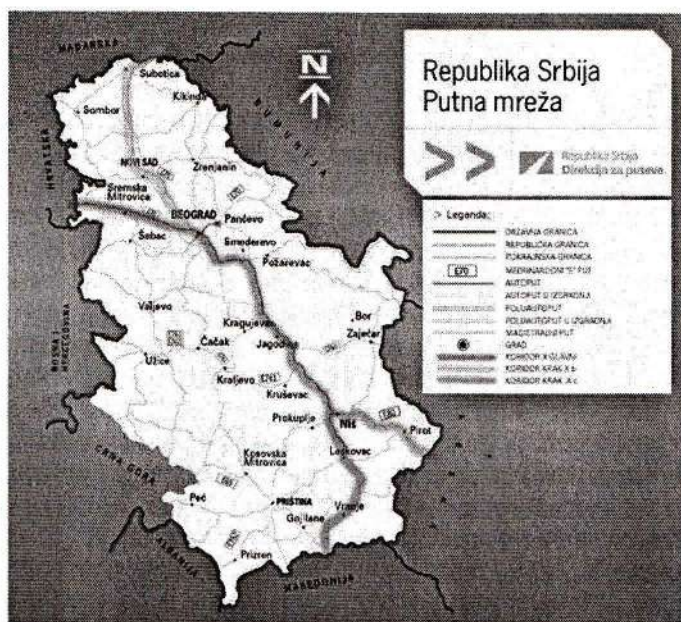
Republika Srbija
Putna mreža

Republika Srbija
Direkcija za puteve

> Legenda:
DRŽAVNA GRANICA
REPUBLIČKA GRANICA
POKRAJINSKA GRANICA
E70 MEĐUNARODNI "E" PUT
AUTOPUT
AUTOPUT U IZGRADNJI
POLUAUTOPUT
POLUAUTOPUT U IZGRADNJI
MAGISTRALNI PUT
GRAD
KORIDOR X GLAVNI
KORIDOR KRAK X b
KORIDOR KRAK X c

N

MAĐARSKA
Subotica
Kikinda
Sombor
RUMUNIJA
HRVATSKA
NOVI SAD
Zrenjanin
Sremska Mitrovica
BEOGRAD
Pančevo
Šabac
Smederevo
Požarevac
BOSNA I HERCEGOVINA
Valjevo
Kragujevac
Bor
Zaječar
Čačak
Jagodina
Užice
Kraljevo
Kruševac
Prokuplje
Niš
Pirot
CRNA GORA
Kosovska Mitrovica
Leskovac
Peć
PRIŠTINA
Vranje
Gnjilane
Prizren
ALBANIJA
MAKEDONIJA
E70
E75
E761
E763
E80
E65
E851
E771
E662
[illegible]